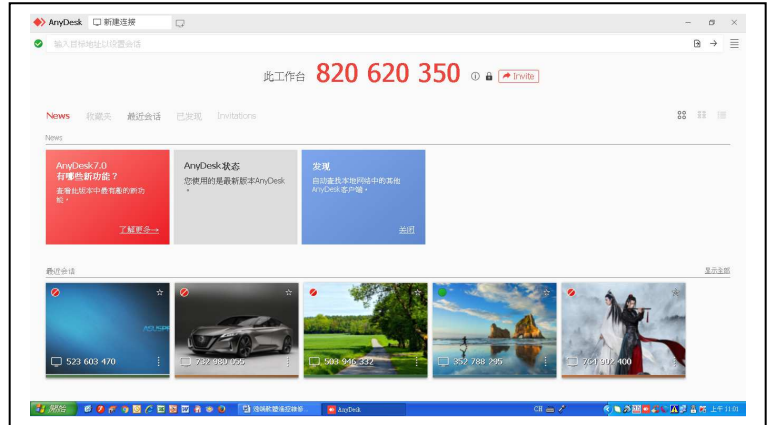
AnyDesk 新建连接

输入目标地址以设置会话

此工作台 820 620 350 Invite

News 收藏夹 最近会话 已发现 Invitations

News

AnyDesk7.0 有哪些新功能？
查看此版本中最有趣的新功能。
了解更多→

AnyDesk状态
您使用的是最新版本AnyDesk。

发现
自动查找本地网络中的其他AnyDesk客户端。
关闭

最近会话 显示全部

523 603 470
732 980 056
503 946 332
352 788 295
764 902 400

开始 连接新建远程桌面 AnyDesk CH 上午 11:01